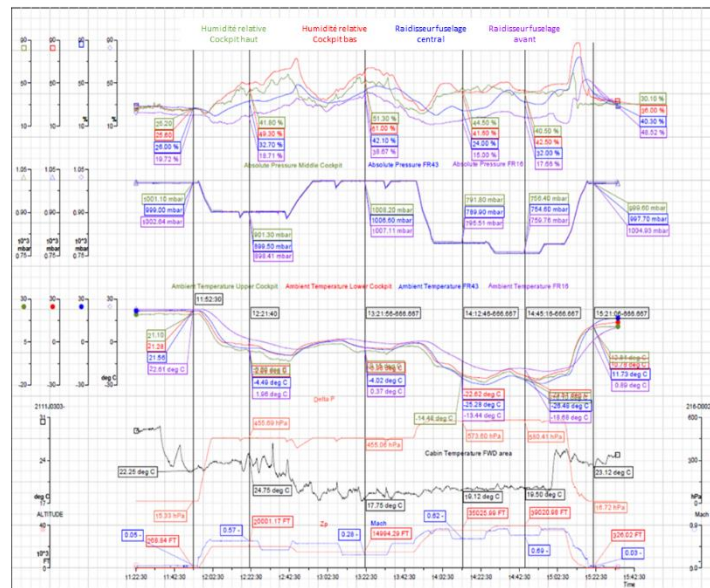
Humidité relative Cockpit haut
Humidité relative Cockpit bas
Raidisseur fuselage central
Raidisseur fuselage avant

90
50
10
90
50
10
90
50
10
90
50
10

25.20
25.80
26.00 %
19.72 %

41.80 %
49.30 %
32.70 %
18.71 %

51.30 %
61.00 %
42.10 %
38.67 %

44.50 %
41.80 %
24.00 %
15.30 %

40.50 %
42.50 %
32.00 %
17.55 %

30.10 %
26.00 %
40.30 %
48.52 %

Absolute Pressure Middle Cockpit
Absolute Pressure FR43
Absolute Pressure FR16

1.05
0.90
10^3 mbar
0.75
1.05
0.90
10^3 mbar
0.75
1.05
0.90
10^3 mbar
0.75

1001.10 mbar
999.00 mbar
1002.64 mbar

901.30 mbar
899.50 mbar
898.41 mbar

1009.20 mbar
1008.50 mbar
1007.11 mbar

791.80 mbar
789.90 mbar
795.51 mbar

756.40 mbar
754.60 mbar
759.76 mbar

999.60 mbar
997.70 mbar
1004.93 mbar

Ambient Temperature Upper Cockpit
Ambient Temperature Lower Cockpit
Ambient Temperature FR43
Ambient Temperature FR16

11:52:30
12:21:40
13:21:56-666.667
14:12:45-666.667
14:45:16-666.667
15:21:06-666.667

20
5
-20
30
5
-30
40
0
-40
deg C

21.10
21.26
21.56
22.61 deg C

-2.28 deg C
-4.48 deg C
1.96 deg C

-8.38 deg C
-4.02 deg C
0.37 deg C

-14.68 deg C
-22.62 deg C
-25.28 deg C
-13.44 deg C

-24.81 deg C
-26.48 deg C
-19.69 deg C

12.81 deg C
12.73 deg C
11.73 deg C
0.89 deg C

Delta P
455.69 hPa
455.95 hPa
573.80 hPa
630.41 hPa

2111.0303-
216-0002
600
24
300
0
Cabin Temperature FWD area
22.25 deg C
24.75 deg C
17.75 deg C
19.12 deg C
19.50 deg C
23.12 deg C
deg C
ALTITUDE
hPa
Mach
15.33 hPa
15.72 hPa
10^3 ft
0.05
268.94 FT
0.57
20001.17 FT
Zp
Mach
0.28
14894.29 FT
0.62
35035.89 FT
39030.95 FT
0.69
326.02 FT
0.03

11:22:30
11:42:30
12:02:30
12:22:30
12:42:30
13:02:30
13:22:30
13:42:30
14:02:30
14:22:30
14:42:30
15:02:30
15:22:30
15:42:30
Time